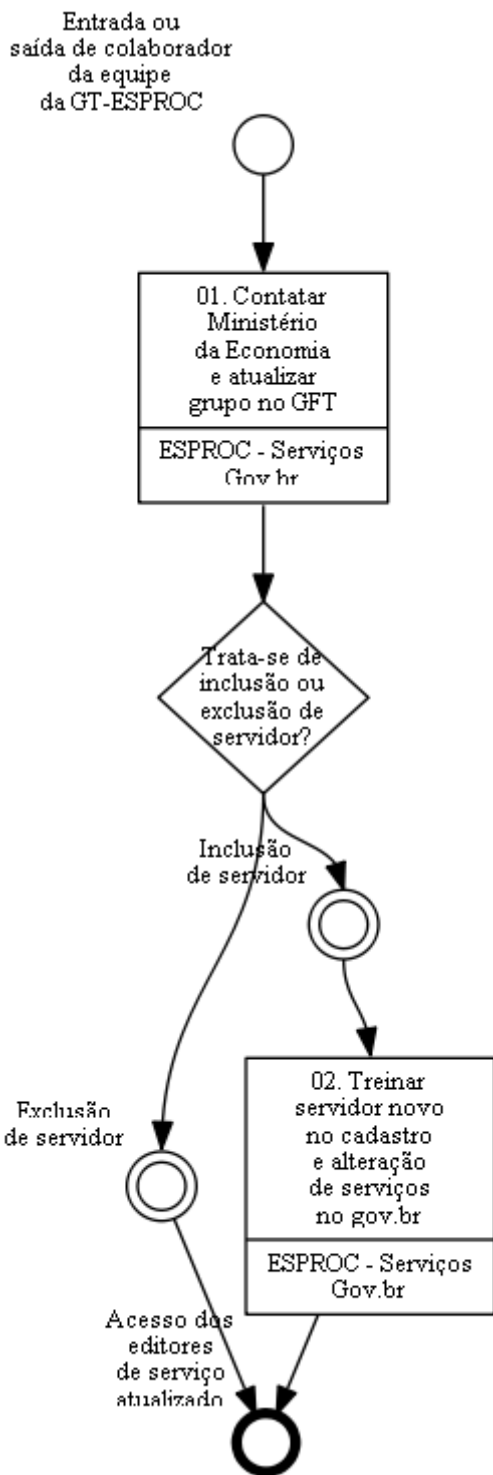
Entrada ou saída de colaborador da equipe da GT-ESPROC

01. Contatar Ministério da Economia e atualizar grupo no GFT

ESPROC - Serviços Gov.br

Trata-se de inclusão ou exclusão de servidor?

Inclusão de servidor

02. Treinar servidor novo no cadastro e alteração de serviços no gov.br

ESPROC - Serviços Gov.br

Exclusão de servidor

Acesso dos editores de serviço atualizado